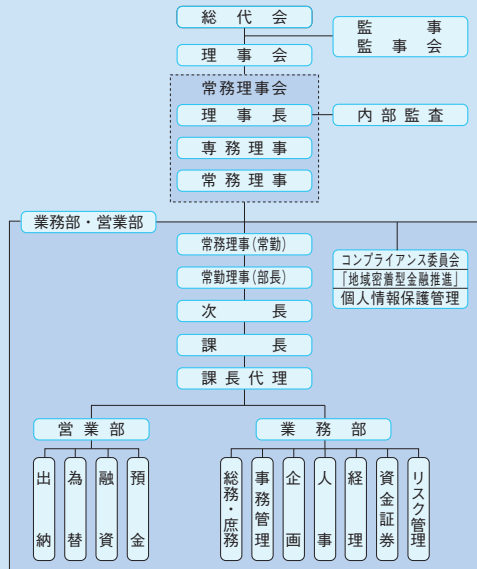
総代会

監事
監事会

理事会

常務理事会

理事長

内部監査

専務理事

常務理事

業務部・営業部

常務理事(常勤)

常勤理事(部長)

次長

課長

課長代理

コンプライアンス委員会
「地域密着型金融推進」
個人情報保護管理

営業部

業務部

出納

為替

融資

預金

総務・庶務

事務管理

企画

人事

経理

資金証券

リスク管理